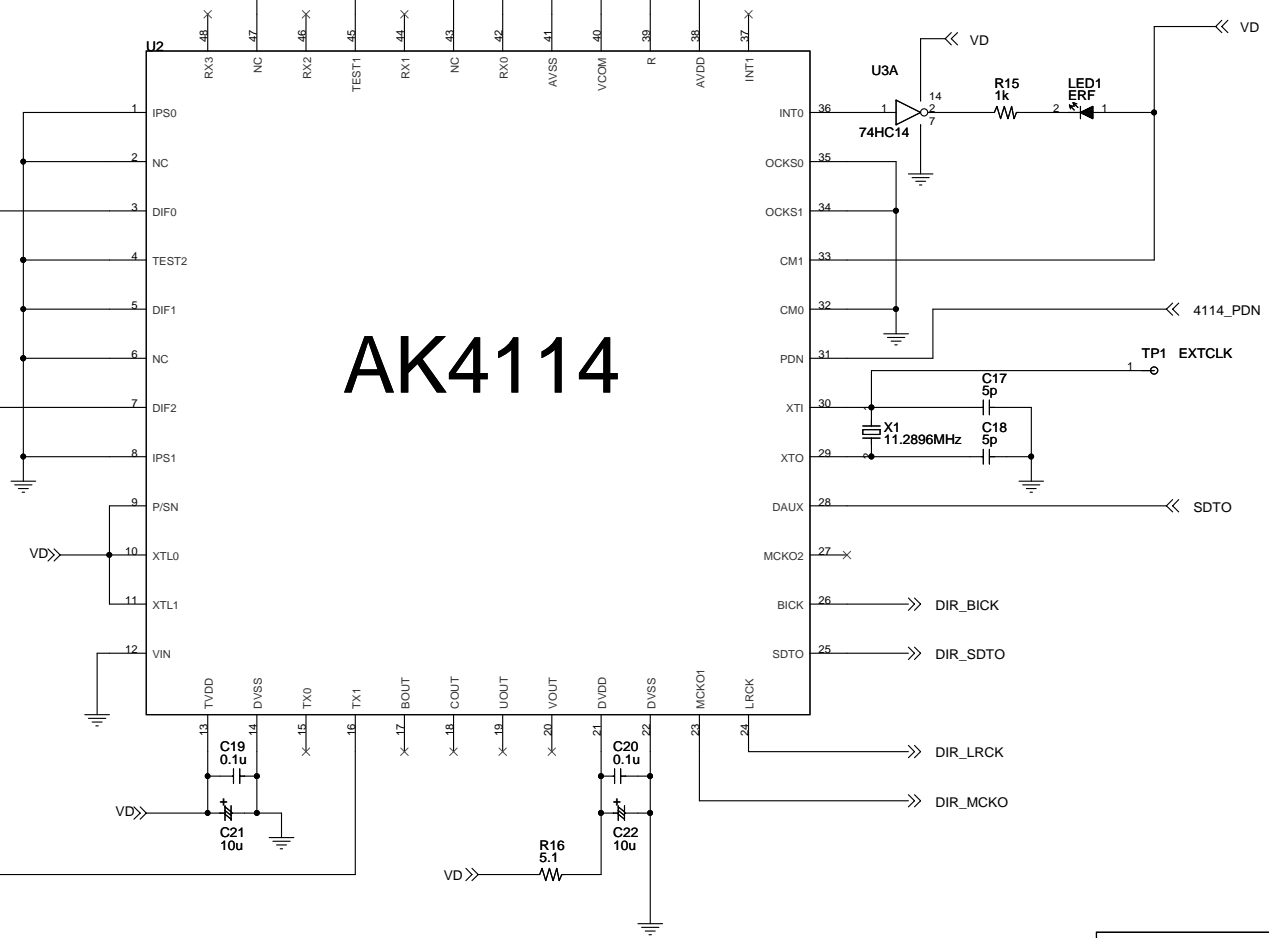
U2

48 RX3
47 NC
46 RX2
45 TEST1
44 RX1
43 NC
42 RX0
41 AVSS
40 VCOM
39 R
38 AVDD
37 INT1

1 IPS0
2 NC
3 DIF0
4 TEST2
5 DIF1
6 NC
7 DIF2
8 IPS1
9 P/SN
10 XTL0
11 XTL1
12 VIN

VD

AK4114

36 INT0
35 OCKS0
34 OCKS1
33 CM1
32 CM0
31 PDN
30 XTI
29 XTO
28 DAUX
27 MCKO2
26 BICK
25 SDTO

VD
U3A
1
14
2
7
74HC14
R15
1k
LED1
ERF
2
1
VD

4114_PDN
TP1 EXTCLK
1
C17
5p
X1
11.2896MHz
C18
5p
1
2
SDTO
DIR_BICK
DIR_SDTO

13 TVDD
14 DVSS
15 TX0
16 TX1
17 BOUT
18 COUT
19 UOUT
20 VOUT
21 DVDD
22 DVSS
23 MCKO1
24 LRCK

C19
0.1u
VD
C21
10u
C20
0.1u
C22
10u
R16
5.1
VD
DIR_LRCK
DIR_MCKO